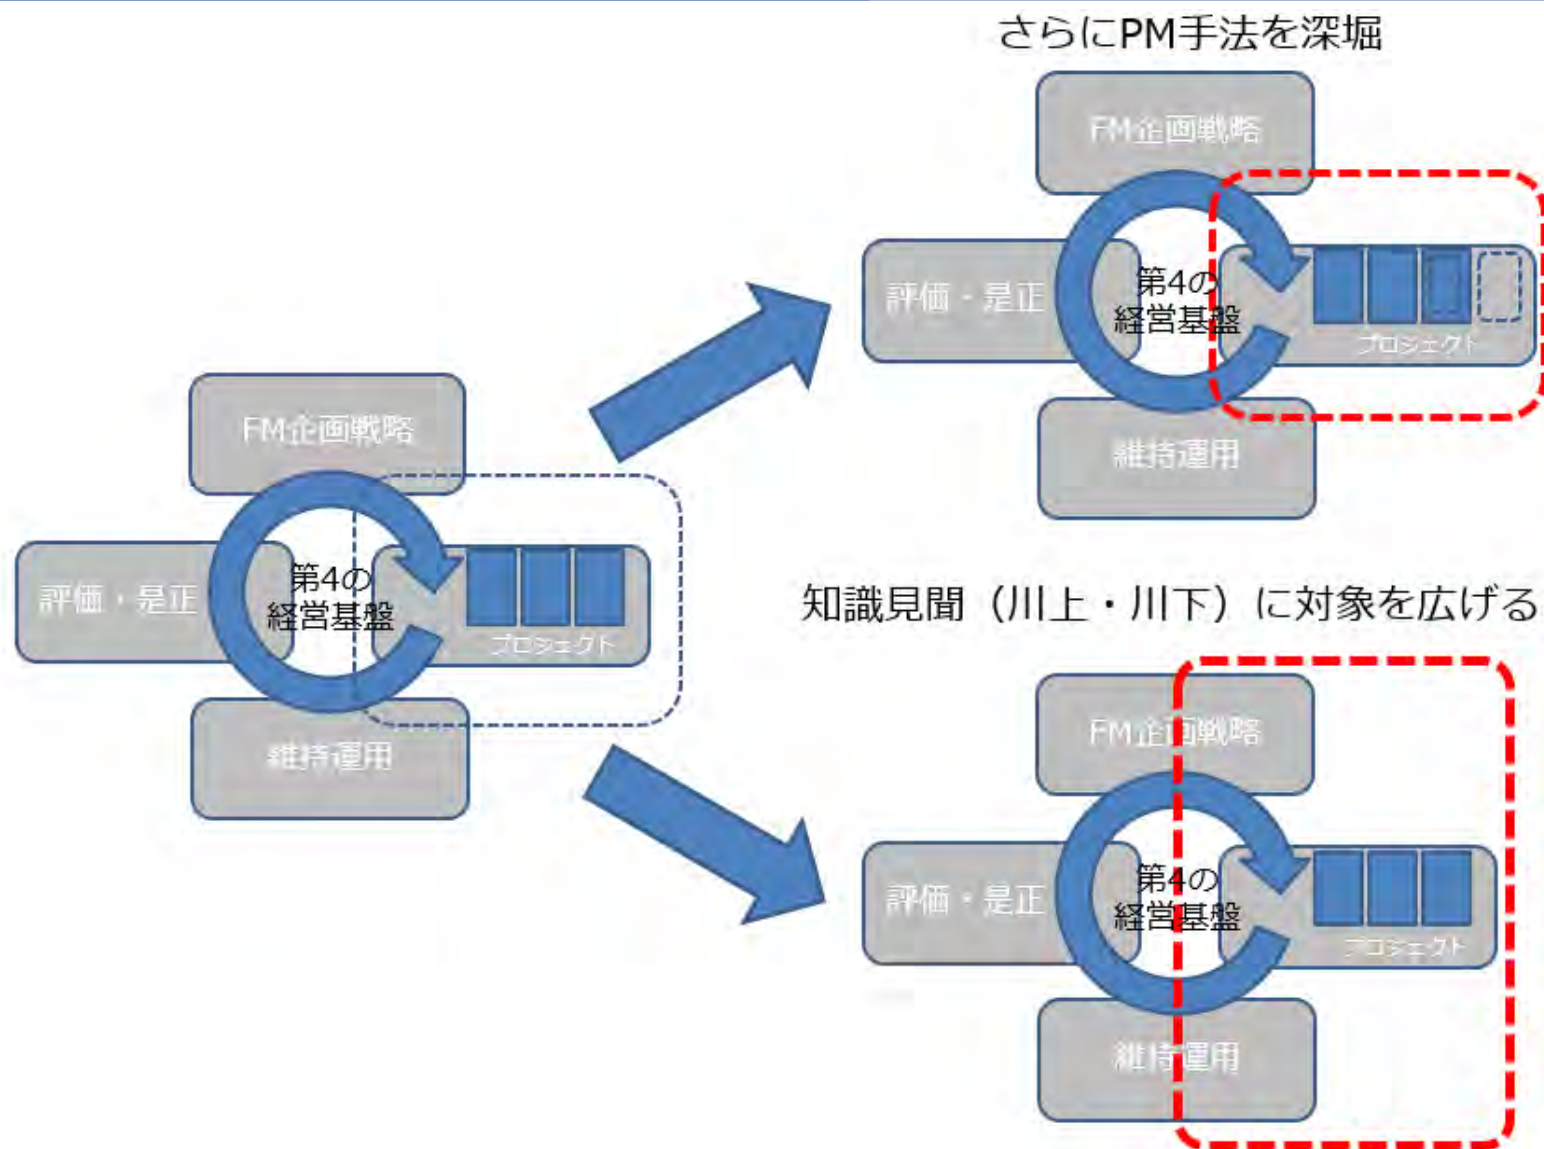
さらにPM手法を深堀

FM企画戦略
評価・是正
第4の
経営基盤
プロジェクト
維持運用

FM企画戦略
評価・是正
第4の
経営基盤
プロジェクト
維持運用

知識見聞（川上・川下）に対象を広げる

FM企画戦略
評価・是正
第4の
経営基盤
プロジェクト
維持運用